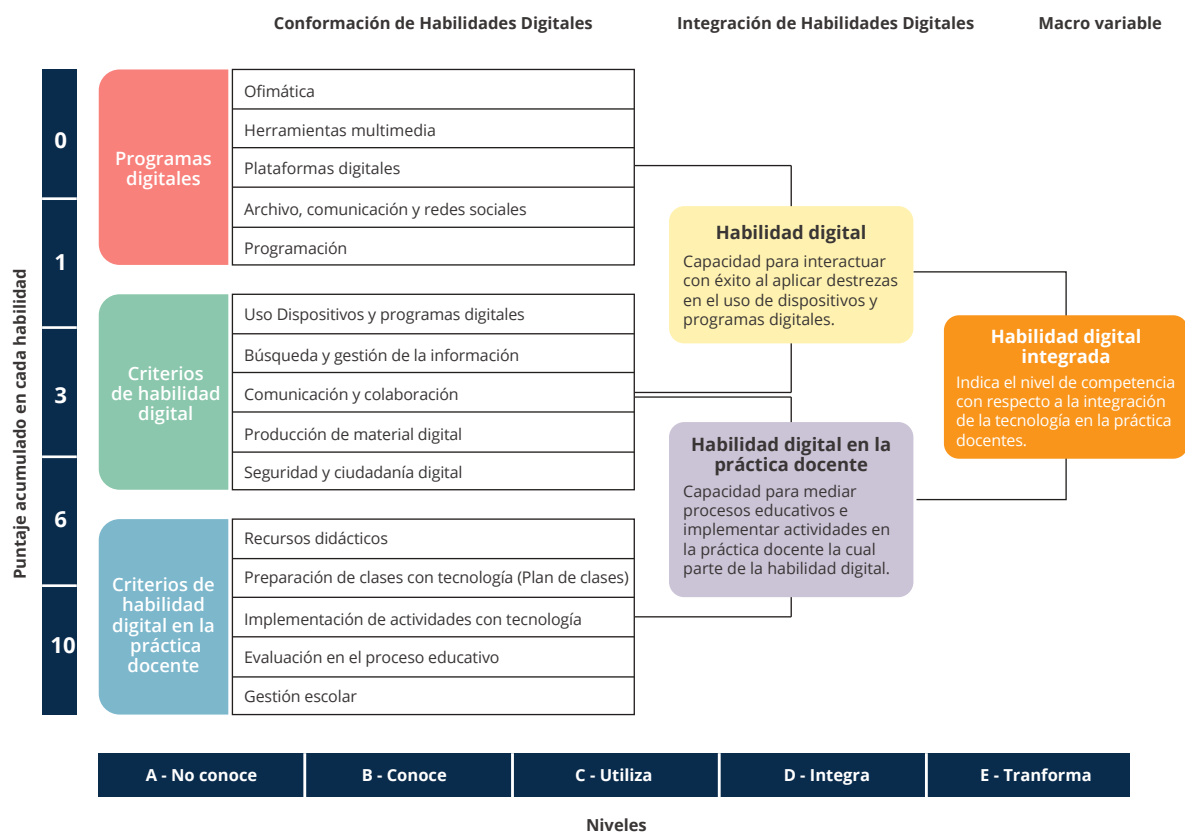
Conformación de Habilidades Digitales

Integración de Habilidades Digitales

Macro variable

Puntaje acumulado en cada habilidad

0

1

3

6

10

Programas digitales

Ofimática

Herramientas multimedia

Plataformas digitales

Archivo, comunicación y redes sociales

Programación

Criterios de habilidad digital

Uso Dispositivos y programas digitales

Búsqueda y gestión de la información

Comunicación y colaboración

Producción de material digital

Seguridad y ciudadanía digital

Criterios de habilidad digital en la práctica docente

Recursos didácticos

Preparación de clases con tecnología (Plan de clases)

Implementación de actividades con tecnología

Evaluación en el proceso educativo

Gestión escolar

Habilidad digital

Capacidad para interactuar con éxito al aplicar destrezas en el uso de dispositivos y programas digitales.

Habilidad digital en la práctica docente

Capacidad para mediar procesos educativos e implementar actividades en la práctica docente la cual parte de la habilidad digital.

Habilidad digital integrada

Indica el nivel de competencia con respecto a la integración de la tecnología en la práctica docentes.

| A - No conoce | B - Conoce | C - Utiliza | D - Integra | E - Tranforma |
|---|---|---|---|---|

Niveles